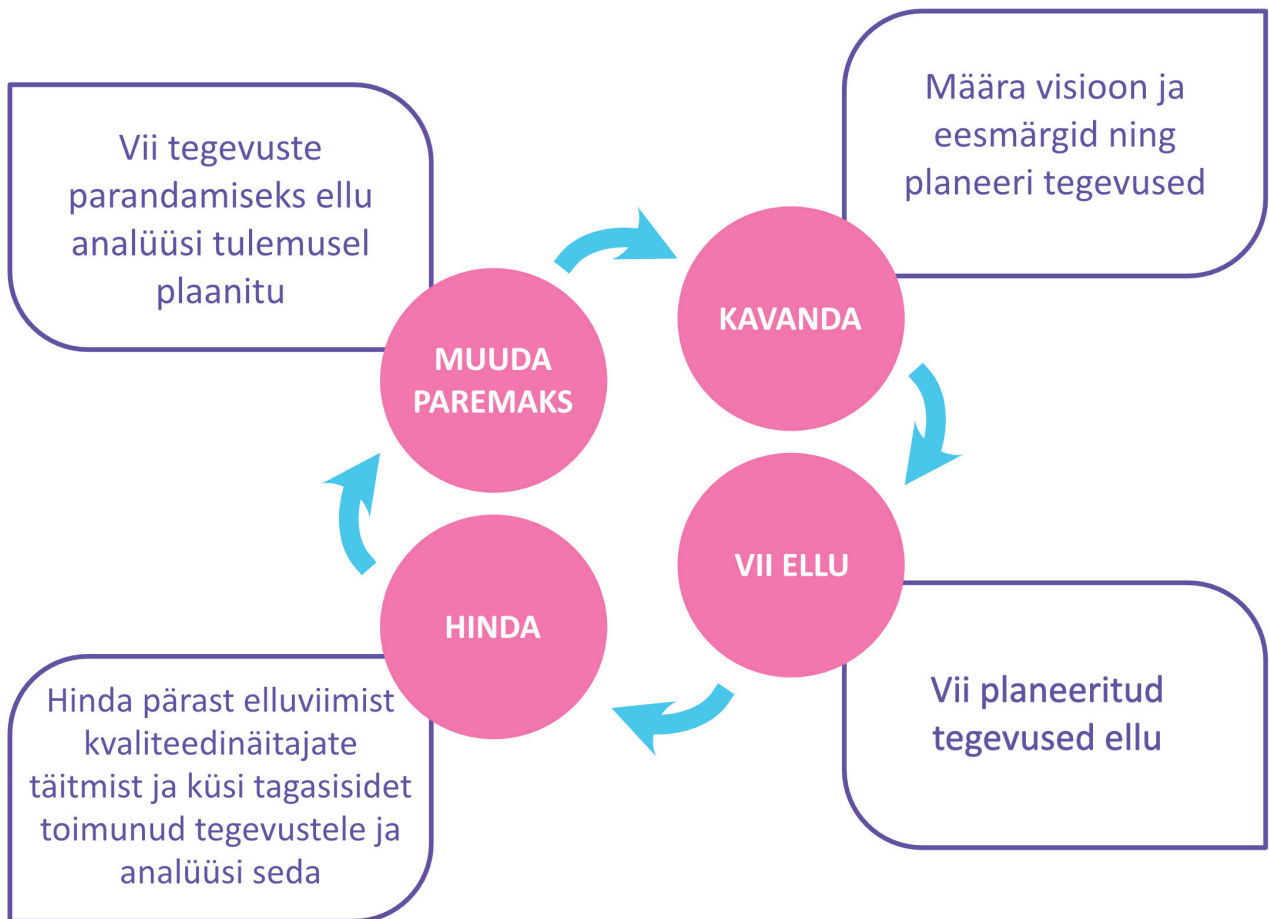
Vii tegevuste parandamiseks ellu analüüsi tulemusel plaanitu

Määra visioon ja eesmärgid ning planeeri tegevused

MUUDA PAREMAKS

KAVANDA

VII ELLU

HINDA

Hinda pärast elluviimist kvaliteedinäitajate täitmist ja küsi tagasisidet toimunud tegevustele ja analüüsi seda

Vii planeeritud tegevused ellu